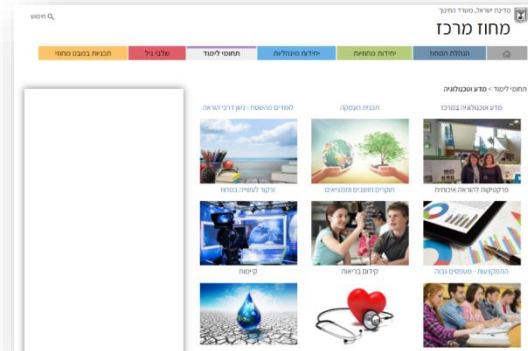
מדינת ישראל, משרד החינוך

מחוז מרכז

חיפוש

הנהלת המחוז | יחידות מחוזיות | יחידות מינהליות | תחומי לימוד | שלבי גיל | תכניות במטה מחוזי

תחומי לימוד > מדע וטכנולוגיה

מדע וטכנולוגיה במרכז | תכניות העמקה | למנחים ומשתלמים - ניהון דרכי הוראה

פרקטיקות להוראה איכותית | חקרים משובים ומחקריים | זרקור לעשייה במחוז

התמקצעות - משמעות גבוהה | קידום בריאות | קיימות